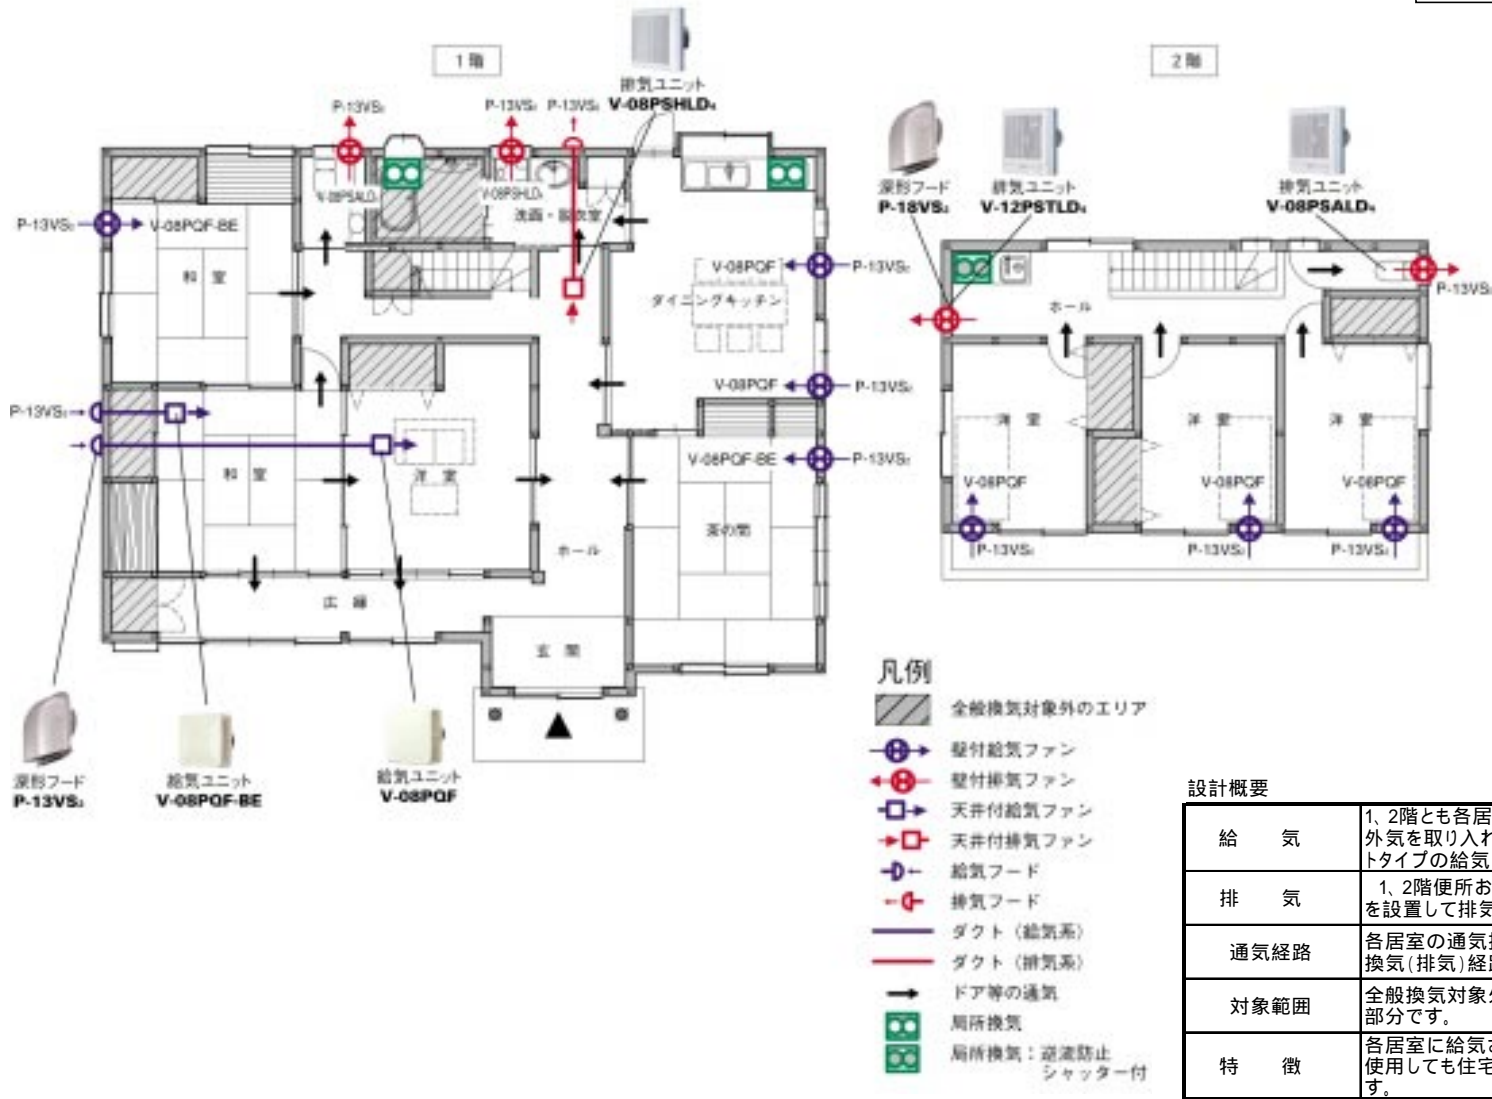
1階

排気ユニット
V-08PSHLD

P-13VS P-13VS P-13VS

V-08PSALD V-08PSHLD

洗面・脱衣室

P-13VS V-08PQF-BE

和室

V-08PQF P-13VS

ダイニングキッチン

V-08PQF P-13VS

P-13VS

和室

洋室

V-08PQF-BE P-13VS

茶の間

ホール

広縁

玄関

深形フード
P-13VS

給気ユニット
V-08PQF-BE

給気ユニット
V-08PQF

2階

深形フード
P-18VS

排気ユニット
V-12PSTLD

排気ユニット
V-08PSALD

P-13VS

ホール

洋室 洋室 洋室

V-08PQF V-08PQF V-08PQF

P-13VS P-13VS P-13VS

凡例

全般換気対象外のエリア
壁付給気ファン
壁付排気ファン
天井付給気ファン
天井付排気ファン
給気フード
排気フード
ダクト（給気系）
ダクト（排気系）
ドア等の通気
局所換気
局所換気：逆流防止シャッター付

設計概要

| 給　気 | 1、2階とも各居 外気を取り入れ トタイプの給気 |
|---|---|
| 排　気 | 1、2階便所お を設置して排気 |
| 通気経路 | 各居室の通気 換気(排気)経 |
| 対象範囲 | 全般換気対象 部分です。 |
| 特　徴 | 各居室に給気 使用しても住宅 す。 |